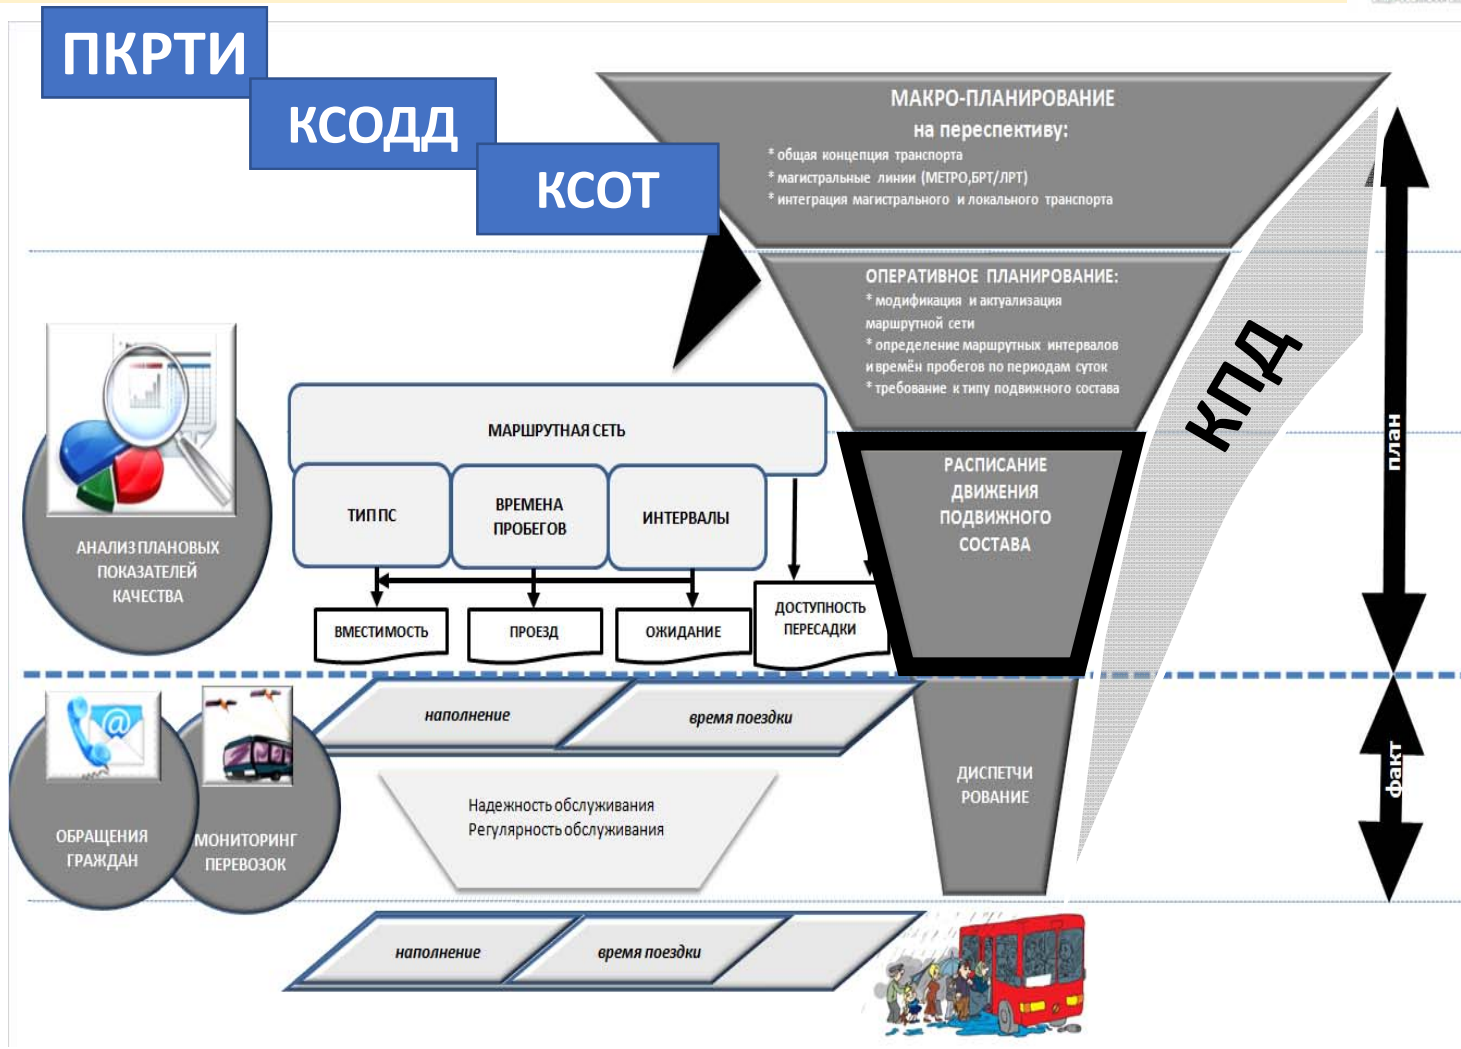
ПКРТИ

КСОДД

КСОТ

МАКРО-ПЛАНИРОВАНИЕ на переспективу:
* общая концепция транспорта
* магистральные линии (МЕТРО,БРТ/ЛРТ)
* интеграция магистрального и локального транспорта

ОПЕРАТИВНОЕ ПЛАНИРОВАНИЕ:
* модификация и актуализация маршрутной сети
* определение маршрутных интервалов и времён пробегов по периодам суток
* требование к типу подвижного состава

КПД

план

АНАЛИЗ ПЛАНОВЫХ ПОКАЗАТЕЛЕЙ КАЧЕСТВА

МАРШРУТНАЯ СЕТЬ

ТИП ПС

ВРЕМЕНА ПРОБЕГОВ

ИНТЕРВАЛЫ

РАСПИСАНИЕ ДВИЖЕНИЯ ПОДВИЖНОГО СОСТАВА

ВМЕСТИМОСТЬ

ПРОЕЗД

ОЖИДАНИЕ

ДОСТУПНОСТЬ ПЕРЕСАДКИ

наполнение

время поездки

ОБРАЩЕНИЯ ГРАЖДАН

МОНИТОРИНГ ПЕРЕВОЗОК

Надежность обслуживания
Регулярность обслуживания

ДИСПЕТЧИ РОВАНИЕ

факт

наполнение

время поездки